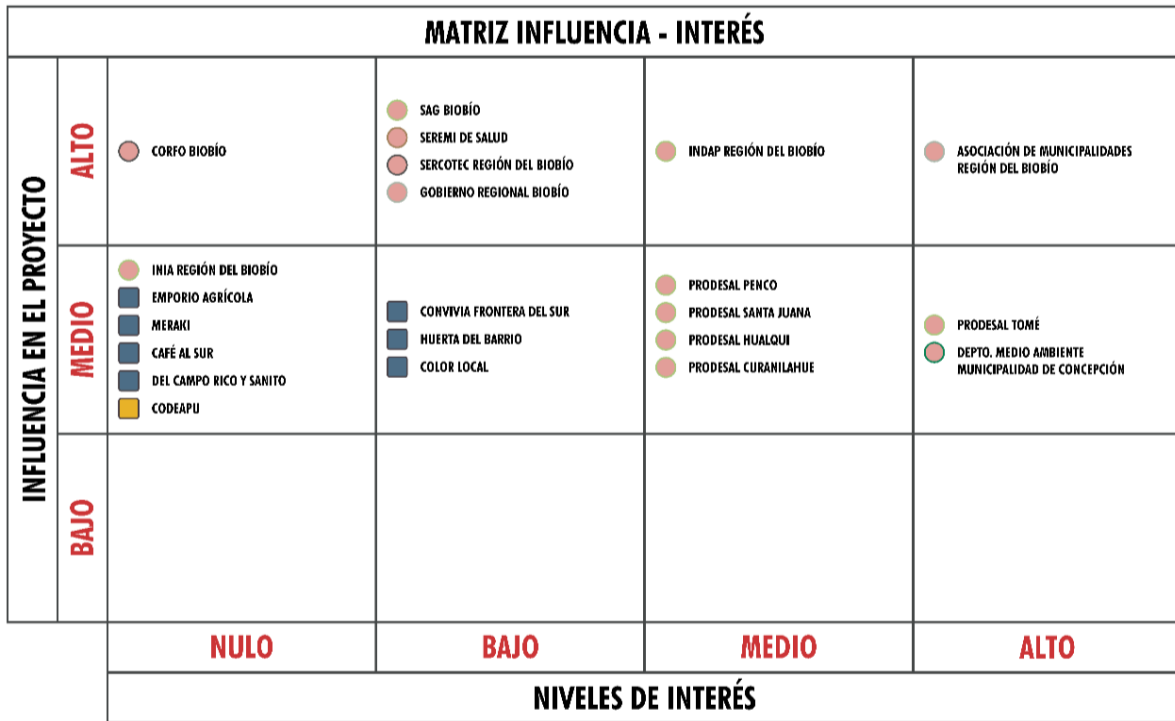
MATRIZ INFLUENCIA - INTERÉS

| INFLUENCIA EN EL PROYECTO | | | | | |
|---|---|---|---|---|---|
| | ALTO | CORFO BIOBÍO | SAG BIOBÍO<br>SEREMI DE SALUD<br>SERCOTEC REGIÓN DEL BIOBÍO<br>GOBIERNO REGIONAL BIOBÍO | INDAP REGIÓN DEL BIOBÍO | ASOCIACIÓN DE MUNICIPALIDADES REGIÓN DEL BIOBÍO |
| | MEDIO | INIA REGIÓN DEL BIOBÍO<br>EMPORIO AGRÍCOLA<br>MERAKI<br>CAFÉ AL SUR<br>DEL CAMPO RICO Y SANITO<br>CODEAPU | CONVIVIA FRONTERA DEL SUR<br>HUERTA DEL BARRIO<br>COLOR LOCAL | PRODESAL PENCO<br>PRODESAL SANTA JUANA<br>PRODESAL HUALQUI<br>PRODESAL CURANILAHUE | PRODESAL TOMÉ<br>DEPTO. MEDIO AMBIENTE MUNICIPALIDAD DE CONCEPCIÓN |
| | BAJO | | | | |
| | | NULO | BAJO | MEDIO | ALTO |

NIVELES DE INTERÉS